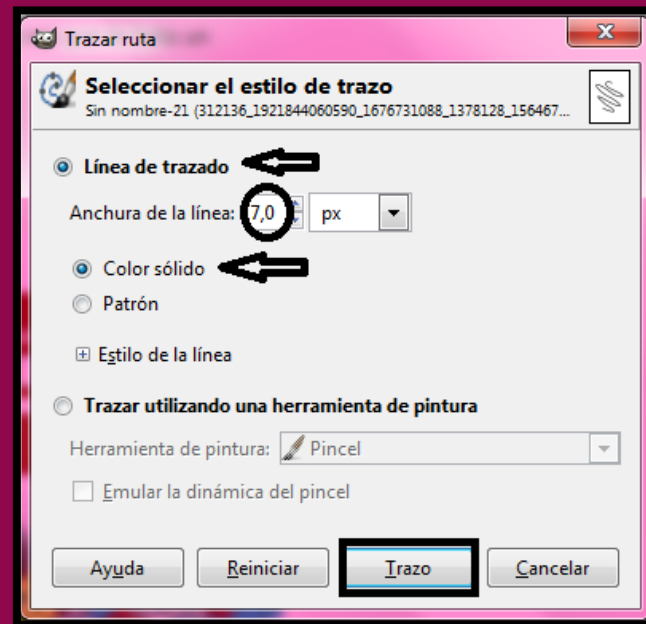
Trazar ruta

Seleccionar el estilo de trazo
Sin nombre-21 (312136_1921844060590_1676731088_1378128_156467...

Línea de trazado

Anchura de la línea: 7,0 px

Color sólido

Patrón

Estilo de la línea

Trazar utilizando una herramienta de pintura

Herramienta de pintura: Pincel

Emular la dinámica del pincel

Ayuda | Reiniciar | Trazo | Cancelar